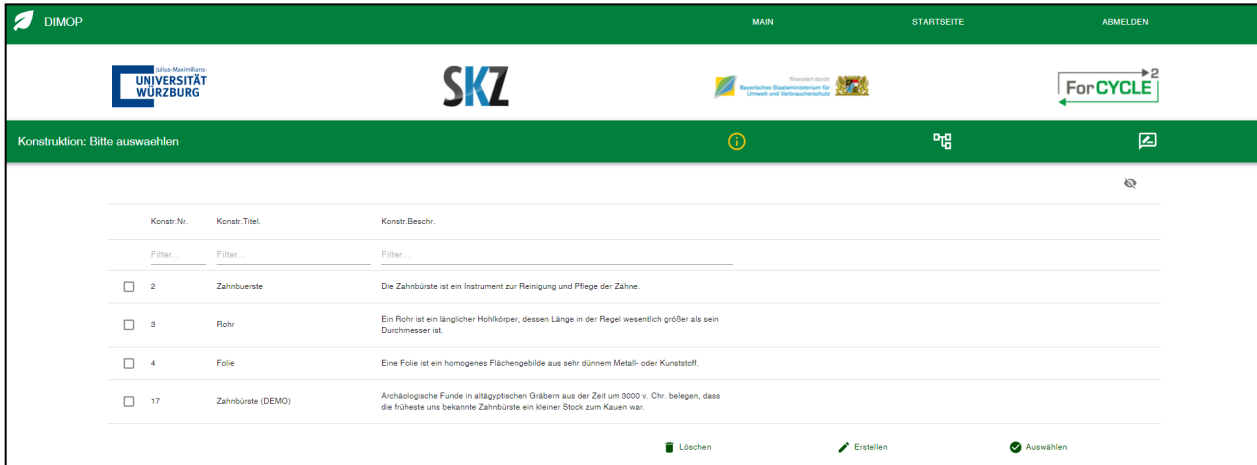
DIMOP

MAIN STARTSEITE ABMELDEN

Julius-Maximilians-
UNIVERSITÄT
WÜRZBURG

SKZ

finanziert durch
Bayerisches Staatsministerium für
Umwelt und Verbraucherschutz

ForCYCLE 2

Konstruktion: Bitte auswaehlen

| | Konstr.Nr. | Konstr.Titel. | Konstr.Beschr. |
|---|---|---|---|
| | Filter... | Filter... | Filter... |
| ☐ | 2 | Zahnbuerste | Die Zahnbürste ist ein Instrument zur Reinigung und Pflege der Zähne. |
| ☐ | 3 | Rohr | Ein Rohr ist ein länglicher Hohlkörper, dessen Länge in der Regel wesentlich größer als sein Durchmesser ist. |
| ☐ | 4 | Folie | Eine Folie ist ein homogenes Flächengebilde aus sehr dünnem Metall- oder Kunststoff. |
| ☐ | 17 | Zahnbürste (DEMO) | Archäologische Funde in altägyptischen Gräbern aus der Zeit um 3000 v. Chr. belegen, dass die früheste uns bekannte Zahnbürste ein kleiner Stock zum Kauen war. |

Löschen Erstellen Auswählen